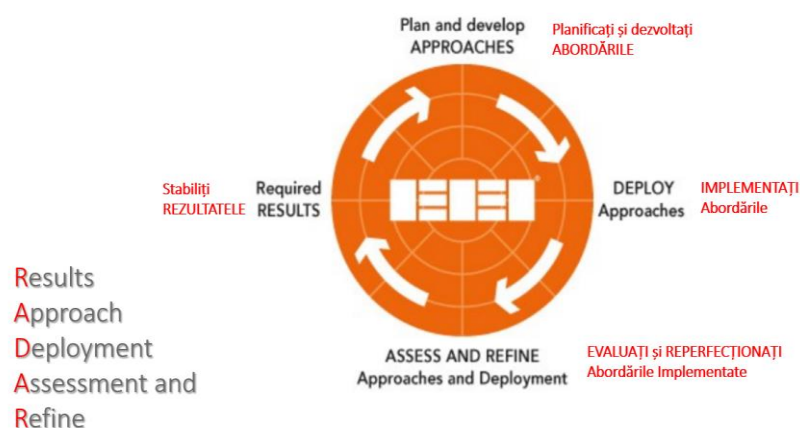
Plan and develop APPROACHES

Planificați și dezvoltați ABORDĂRILE

Stabiliți REZULTATELE

Required RESULTS

DEPLOY Approaches

IMPLEMENTAȚI Abordările

Results
Approach
Deployment
Assessment and
Refine

ASSESS AND REFINE Approaches and Deployment

EVALUAȚI și REPERFECȚIONAȚI Abordările Implementate